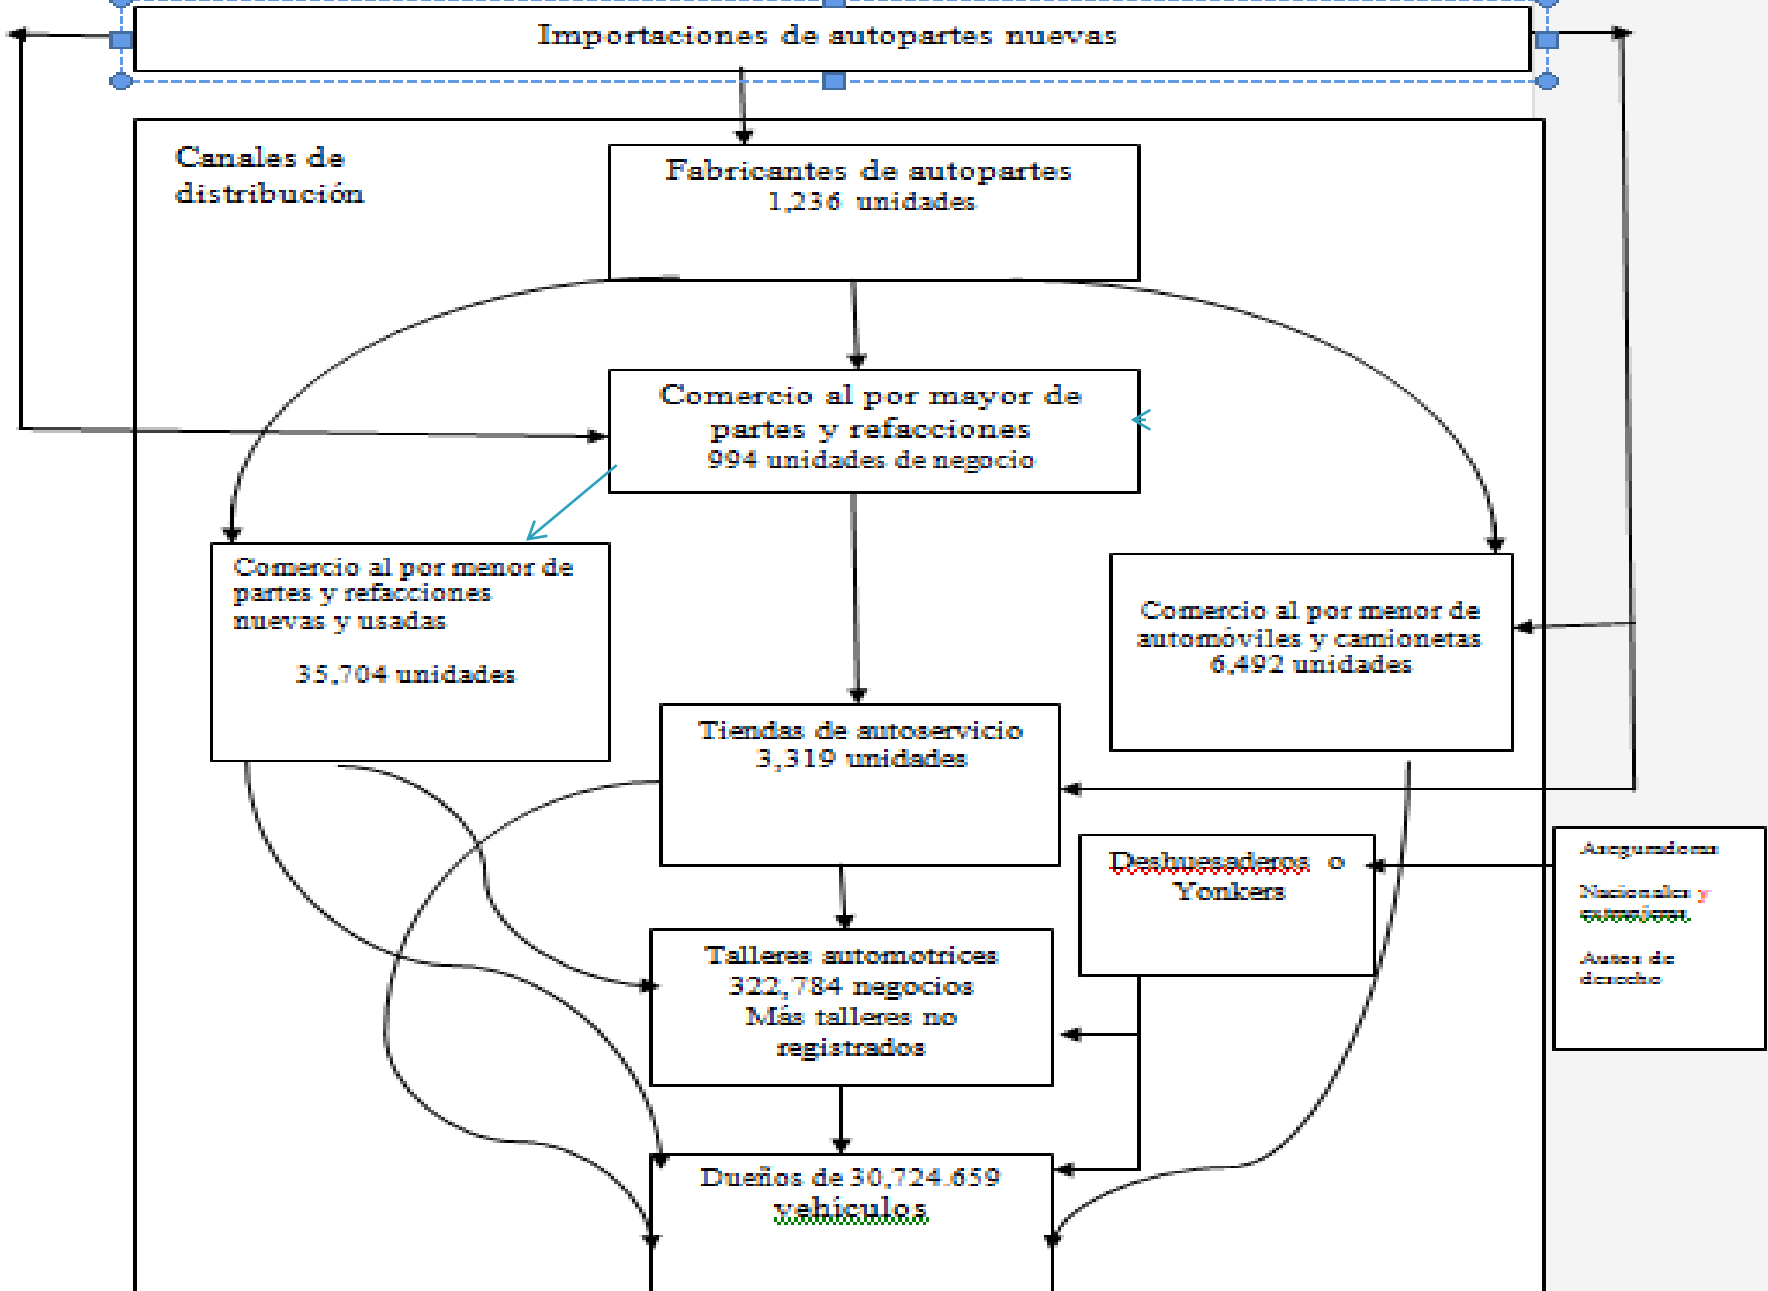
Importaciones de autopartes nuevas

Canales de distribución

Fabricantes de autopartes
1,236 unidades

Comercio al por mayor de partes y refacciones
994 unidades de negocio

Comercio al por menor de partes y refacciones nuevas y usadas
35,704 unidades

Comercio al por menor de automóviles y camionetas
6,492 unidades

Tiendas de autoservicio
3,319 unidades

Deshuesaderos o Yonkers

Aseguradoras
Nacionales y extranjeras.
Autos de desecho

Talleres automotrices
322,784 negocios
Más talleres no registrados

Dueños de 30,724,659 vehículos